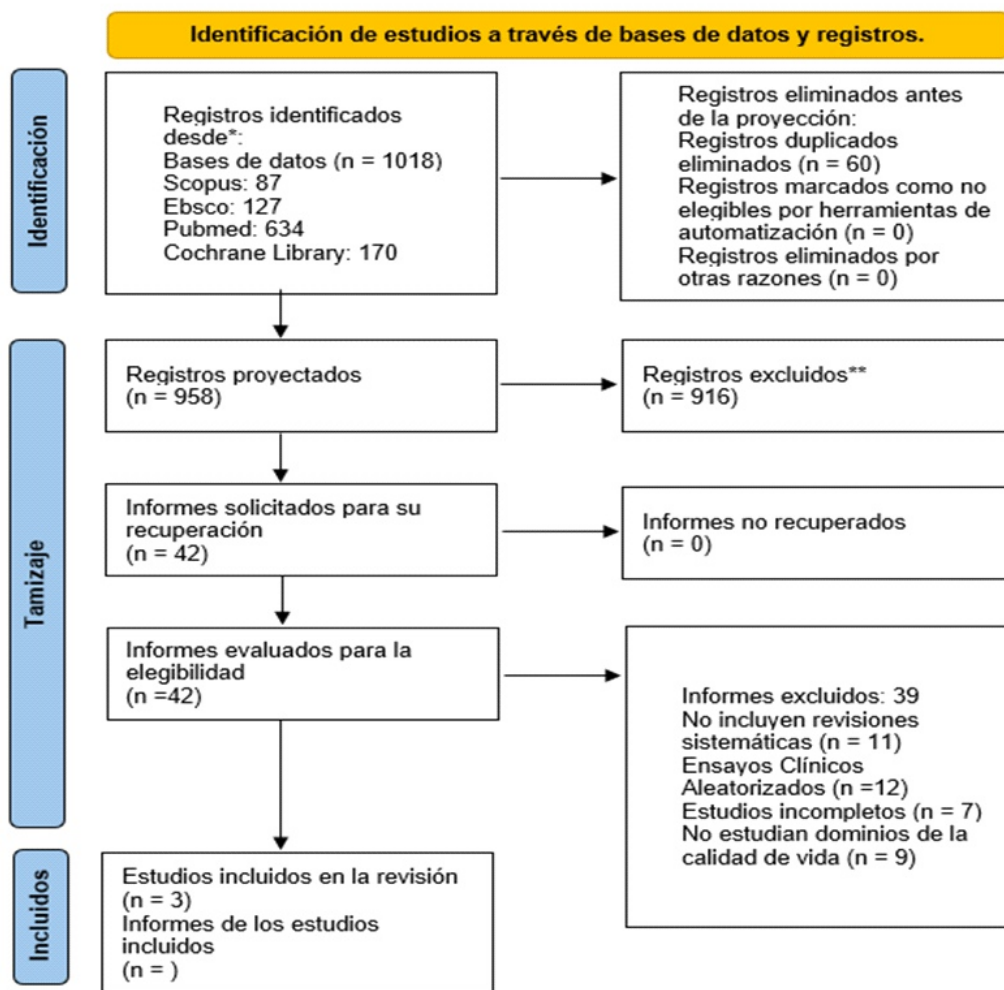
Identificación de estudios a través de bases de datos y registros.

Identificación

Registros identificados desde*:
Bases de datos (n = 1018)
Scopus: 87
Ebsco: 127
Pubmed: 634
Cochrane Library: 170

Registros eliminados antes de la proyección:
Registros duplicados eliminados (n = 60)
Registros marcados como no elegibles por herramientas de automatización (n = 0)
Registros eliminados por otras razones (n = 0)

Tamizaje

Registros proyectados
(n = 958)

Registros excluidos**
(n = 916)

Informes solicitados para su recuperación
(n = 42)

Informes no recuperados
(n = 0)

Informes evaluados para la elegibilidad
(n =42)

Informes excluidos: 39
No incluyen revisiones sistemáticas (n = 11)
Ensayos Clínicos Aleatorizados (n =12)
Estudios incompletos (n = 7)
No estudian dominios de la calidad de vida (n = 9)

Incluidos

Estudios incluidos en la revisión
(n = 3)
Informes de los estudios incluidos
(n = )